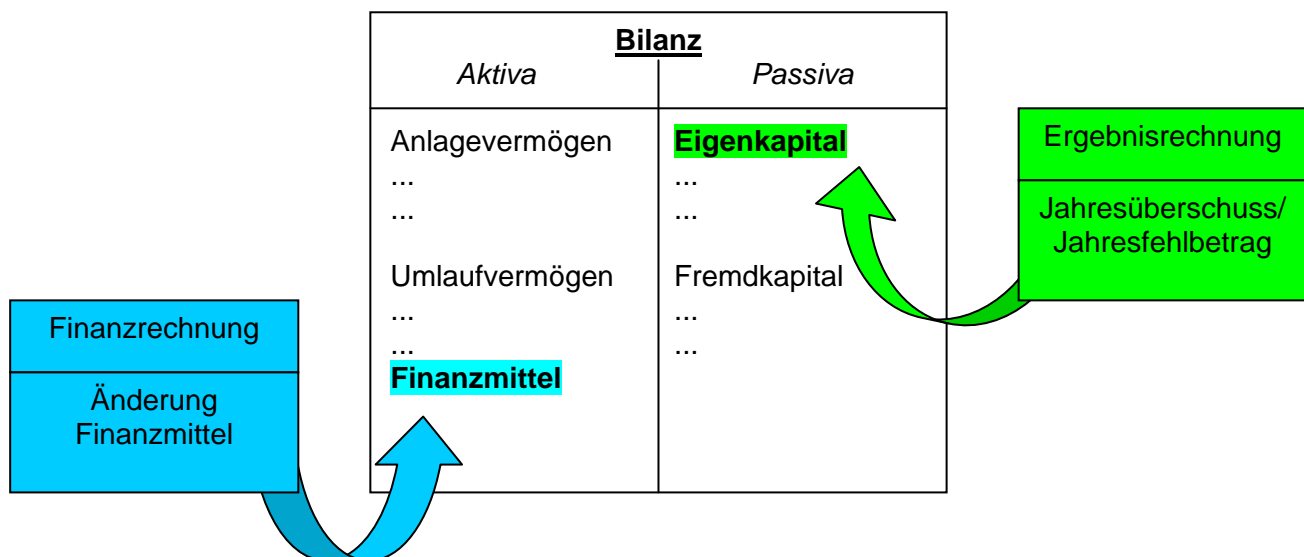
Bilanz

| Aktiva | Passiva |
|---|---|
| Anlagevermögen<br>...<br>...<br><br>Umlaufvermögen<br>...<br>...<br>**Finanzmittel** | **Eigenkapital**<br>...<br>...<br><br>Fremdkapital<br>...<br>... |

Ergebnisrechnung

Jahresüberschuss/ Jahresfehlbetrag

Finanzrechnung

Änderung Finanzmittel